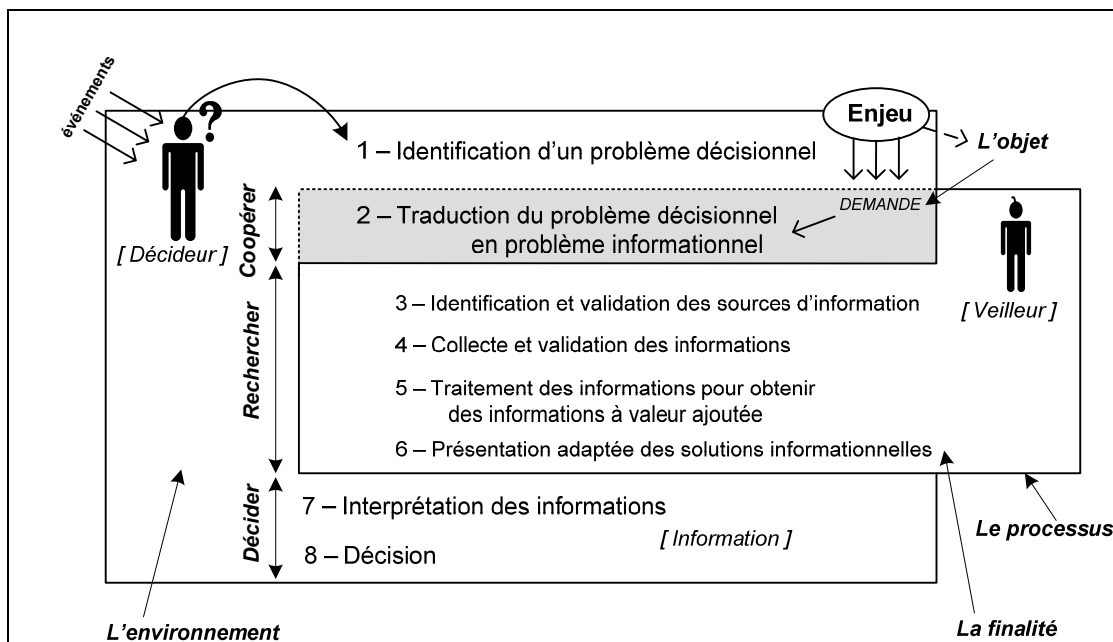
événements

?

Enjeu

L'objet

1 – Identification d'un problème décisionnel

Coopérer

DEMANDE

2 – Traduction du problème décisionnel en problème informationnel

[ Décideur ]

[ Veilleur ]

Rechercher

3 – Identification et validation des sources d'information

4 – Collecte et validation des informations

5 – Traitement des informations pour obtenir des informations à valeur ajoutée

6 – Présentation adaptée des solutions informationnelles

Décider

7 – Interprétation des informations

[ Information ]

8 – Décision

Le processus

L'environnement

La finalité